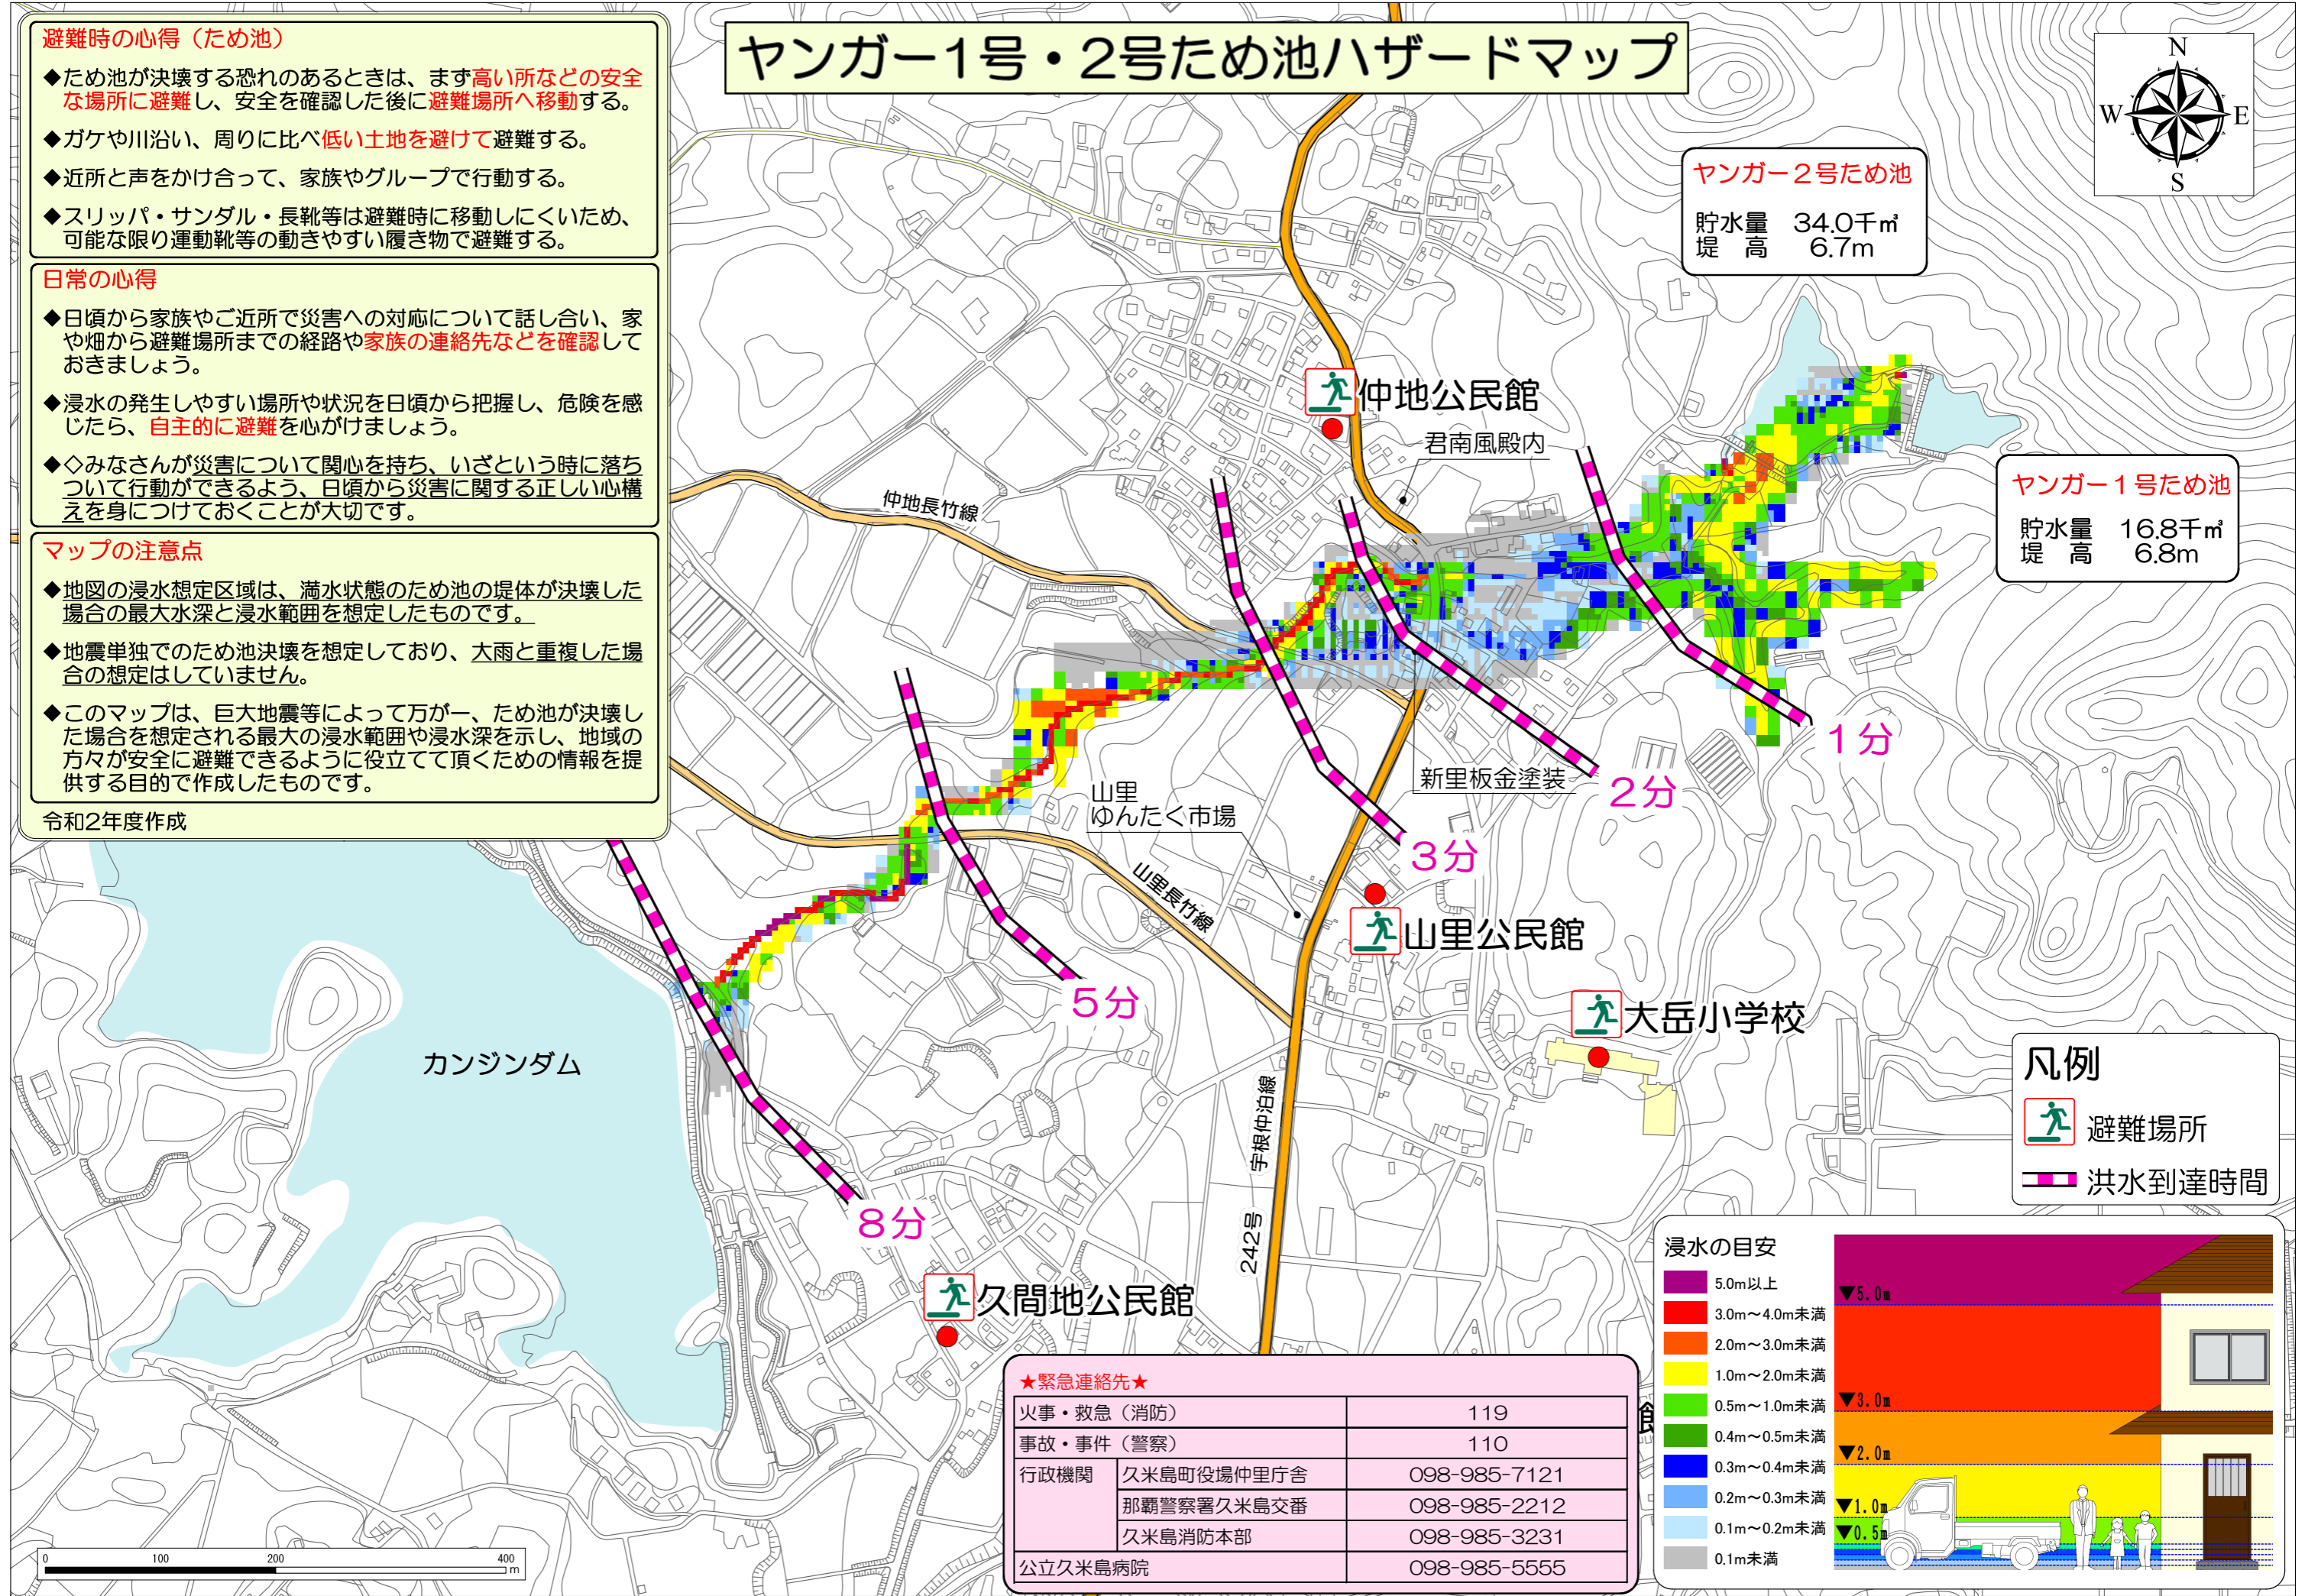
ヤンガー1号・2号ため池ハザードマップ

避難時の心得（ため池）

◆ため池が決壊する恐れのあるときは、まず高い所などの安全な場所に避難し、安全を確認した後に避難場所へ移動する。

◆ガケや川沿い、周りに比べ低い土地を避けて避難する。

◆近所と声をかけ合って、家族やグループで行動する。

◆スリッパ・サンダル・長靴等は避難時に移動しにくいため、可能な限り運動靴等の動きやすい履き物で避難する。

日常の心得

◆日頃から家族やご近所で災害への対応について話し合い、家や畑から避難場所までの経路や家族の連絡先などを確認しておきましょう。

◆浸水の発生しやすい場所や状況を日頃から把握し、危険を感じたら、自主的に避難を心がけましょう。

◆◇みなさんが災害について関心を持ち、いざという時に落ちついて行動ができるよう、日頃から災害に関する正しい心構えを身につけておくことが大切です。

マップの注意点

◆地図の浸水想定区域は、満水状態のため池の堤体が決壊した場合の最大水深と浸水範囲を想定したものです。

◆地震単独でのため池決壊を想定しており、大雨と重複した場合の想定はしていません。

◆このマップは、巨大地震等によって万が一、ため池が決壊した場合を想定される最大の浸水範囲や浸水深を示し、地域の方々が安全に避難できるように役立てて頂くための情報を提供する目的で作成したものです。

令和2年度作成

N
W
E
S

ヤンガー２号ため池
貯水量　34.0千㎥
堤　高　6.7m

ヤンガー１号ため池
貯水量　16.8千㎥
堤　高　6.8m

仲地公民館
君南風殿内
仲地長竹線
1分
2分
3分
5分
8分
新里板金塗装
山里
ゆんたく市場
山里長竹線
山里公民館
大岳小学校
カンジンダム
宇根仲泊線
242号
久間地公民館

凡例
避難場所
洪水到達時間

浸水の目安
5.0m以上
3.0m～4.0m未満
2.0m～3.0m未満
1.0m～2.0m未満
0.5m～1.0m未満
0.4m～0.5m未満
0.3m～0.4m未満
0.2m～0.3m未満
0.1m～0.2m未満
0.1m未満
▼5.0m
▼3.0m
▼2.0m
▼1.0m
▼0.5m

★緊急連絡先★

| 火事・救急（消防） | | 119 |
|---|---|---|
| 事故・事件（警察） | | 110 |
| 行政機関 | 久米島町役場仲里庁舎 | 098-985-7121 |
| | 那覇警察署久米島交番 | 098-985-2212 |
| | 久米島消防本部 | 098-985-3231 |
| 公立久米島病院 | | 098-985-5555 |

0 100 200 400 m